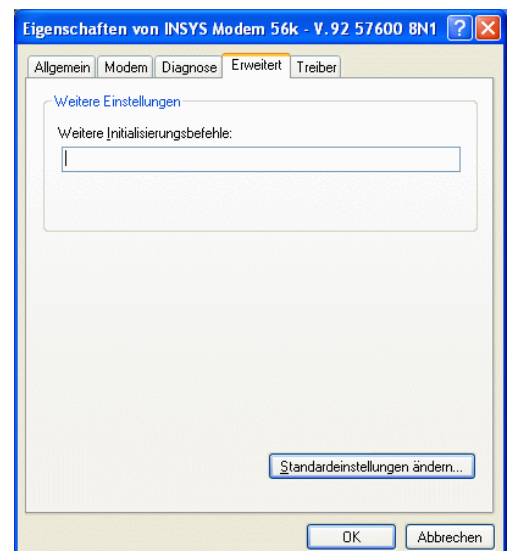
Eigenschaften von INSYS Modem 56k - V.92 57600 8N1

Allgemein | Modem | Diagnose | Erweitert | Treiber

Weitere Einstellungen

Weitere Initialisierungsbefehle:

Standardeinstellungen ändern...

OK | Abbrechen